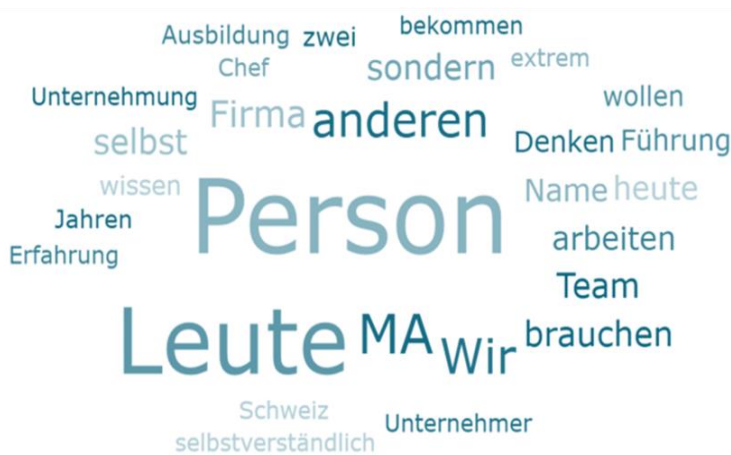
Ausbildung zwei bekommen
Chef extrem
sondern
Unternehmung wollen
Firma anderen
selbst Denken Führung
wissen Name heute
Person
Jahren arbeiten
Erfahrung
Team
Leute MA Wir brauchen
Schweiz
Unternehmer
selbstverständlich